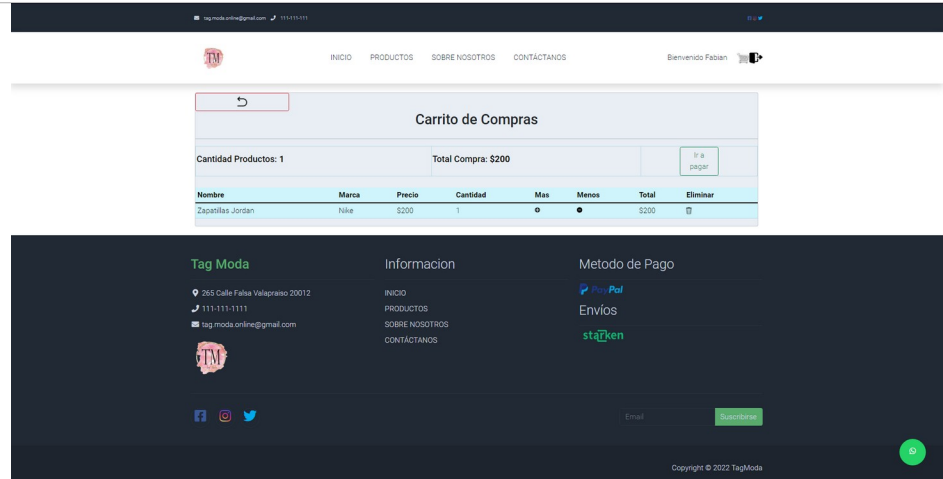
tag.moda.online@gmail.com 111-111-111

TM

INICIO PRODUCTOS SOBRE NOSOTROS CONTÁCTANOS

Bienvenido Fabian

Carrito de Compras

Cantidad Productos: 1

Total Compra: $200

Ir a pagar

| Nombre | Marca | Precio | Cantidad | Mas | Menos | Total | Eliminar |
|---|---|---|---|---|---|---|---|
| Zapatillas Jordan | Nike | $200 | 1 | | | $200 | |

Tag Moda

265 Calle Falsa Valapraiso 20012

111-111-1111

tag.moda.online@gmail.com

TM

Informacion

INICIO

PRODUCTOS

SOBRE NOSOTROS

CONTÁCTANOS

Metodo de Pago

PayPal

Envíos

starken

Email

Suscribirse

Copyright © 2022 TagModa